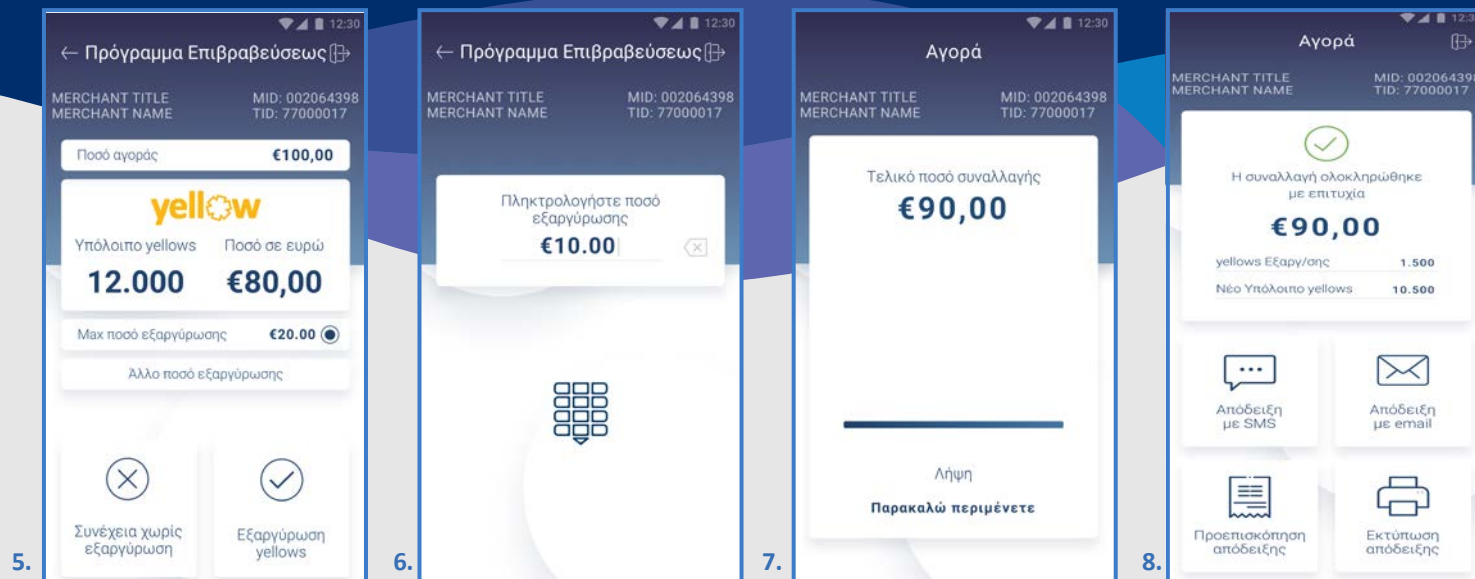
12:30
← Πρόγραμμα Επιβραβεύσεως
MERCHANT TITLE
MERCHANT NAME
MID: 002064398
TID: 77000017
Ποσό αγοράς €100,00
yellow
Υπόλοιπο yellows 12.000
Ποσό σε ευρώ €80,00
Max ποσό εξαργύρωσης €20.00
Άλλο ποσό εξαργύρωσης
Συνέχεια χωρίς εξαργύρωση
Εξαργύρωση yellows
5.

12:30
← Πρόγραμμα Επιβραβεύσεως
MERCHANT TITLE
MERCHANT NAME
MID: 002064398
TID: 77000017
Πληκτρολογήστε ποσό εξαργύρωσης
€10.00
6.

12:30
Αγορά
MERCHANT TITLE
MERCHANT NAME
MID: 002064398
TID: 77000017
Τελικό ποσό συναλλαγής
€90,00
Λήψη
Παρακαλώ περιμένετε
7.

12:3
Αγορά
MERCHANT TITLE
MERCHANT NAME
MID: 00206439
TID: 77000017
Η συναλλαγή ολοκληρώθηκε με επιτυχία
€90,00
yellows Εξαργ/σης 1.500
Νέο Υπόλοιπο yellows 10.500
Απόδειξη με SMS
Απόδειξη με email
Προεπισκόπηση απόδειξης
Εκτύπωση απόδειξης
8.